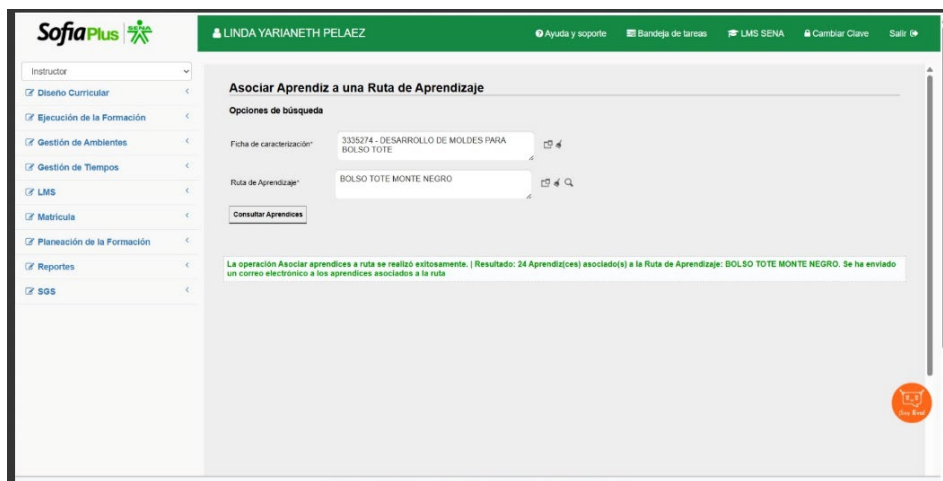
SofiaPlus SENA

LINDA YARIANETH PELAEZ

Ayuda y soporte Bandeja de tareas LMS SENA Cambiar Clave Salir

Instructor
Diseño Curricular
Ejecución de la Formación
Gestión de Ambientes
Gestión de Tiempos
LMS
Matrícula
Planeación de la Formación
Reportes
SGS

Asociar Aprendiz a una Ruta de Aprendizaje

Opciones de búsqueda

Ficha de caracterización* 3335274 - DESARROLLO DE MOLDES PARA BOLSO TOTE

Ruta de Aprendizaje* BOLSO TOTE MONTE NEGRO

Consultar Aprendices

La operación Asociar aprendices a ruta se realizó exitosamente. | Resultado: 24 Aprendiz(ces) asociado(s) a la Ruta de Aprendizaje: BOLSO TOTE MONTE NEGRO. Se ha enviado un correo electrónico a los aprendices asociados a la ruta